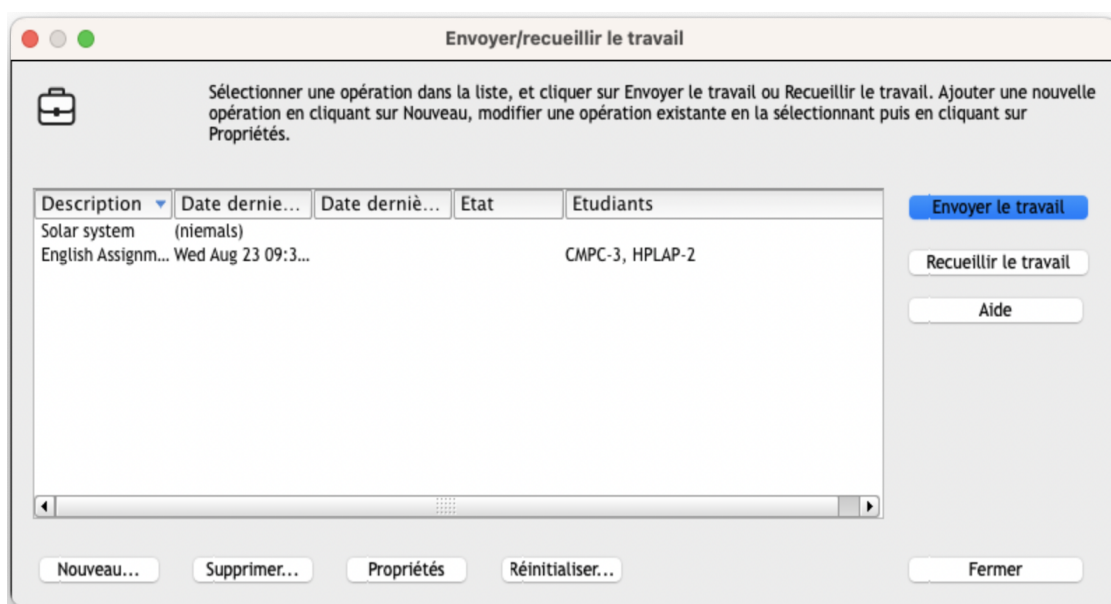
Envoyer/recueillir le travail

Sélectionner une opération dans la liste, et cliquer sur Envoyer le travail ou Recueillir le travail. Ajouter une nouvelle opération en cliquant sur Nouveau, modifier une opération existante en la sélectionnant puis en cliquant sur Propriétés.

| Description | Date dernie... | Date derniè... | Etat | Etudiants |
|---|---|---|---|---|
| Solar system | (niemals) | | | |
| English Assignm... | Wed Aug 23 09:3... | | | CMPC-3, HPLAP-2 |

Envoyer le travail

Recueillir le travail

Aide

Nouveau...

Supprimer...

Propriétés

Réinitialiser...

Fermer